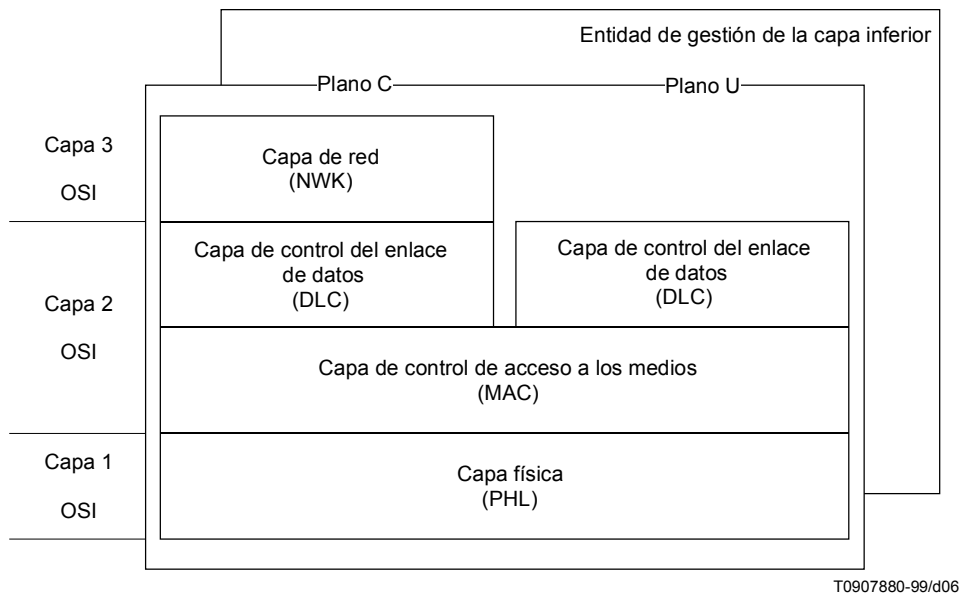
Entidad de gestión de la capa inferior

Plano C

Plano U

Capa 3

OSI

Capa de red
(NWK)

Capa 2

OSI

Capa de control del enlace de datos
(DLC)

Capa de control del enlace de datos
(DLC)

Capa de control de acceso a los medios
(MAC)

Capa 1

OSI

Capa física
(PHL)

T0907880-99/d06